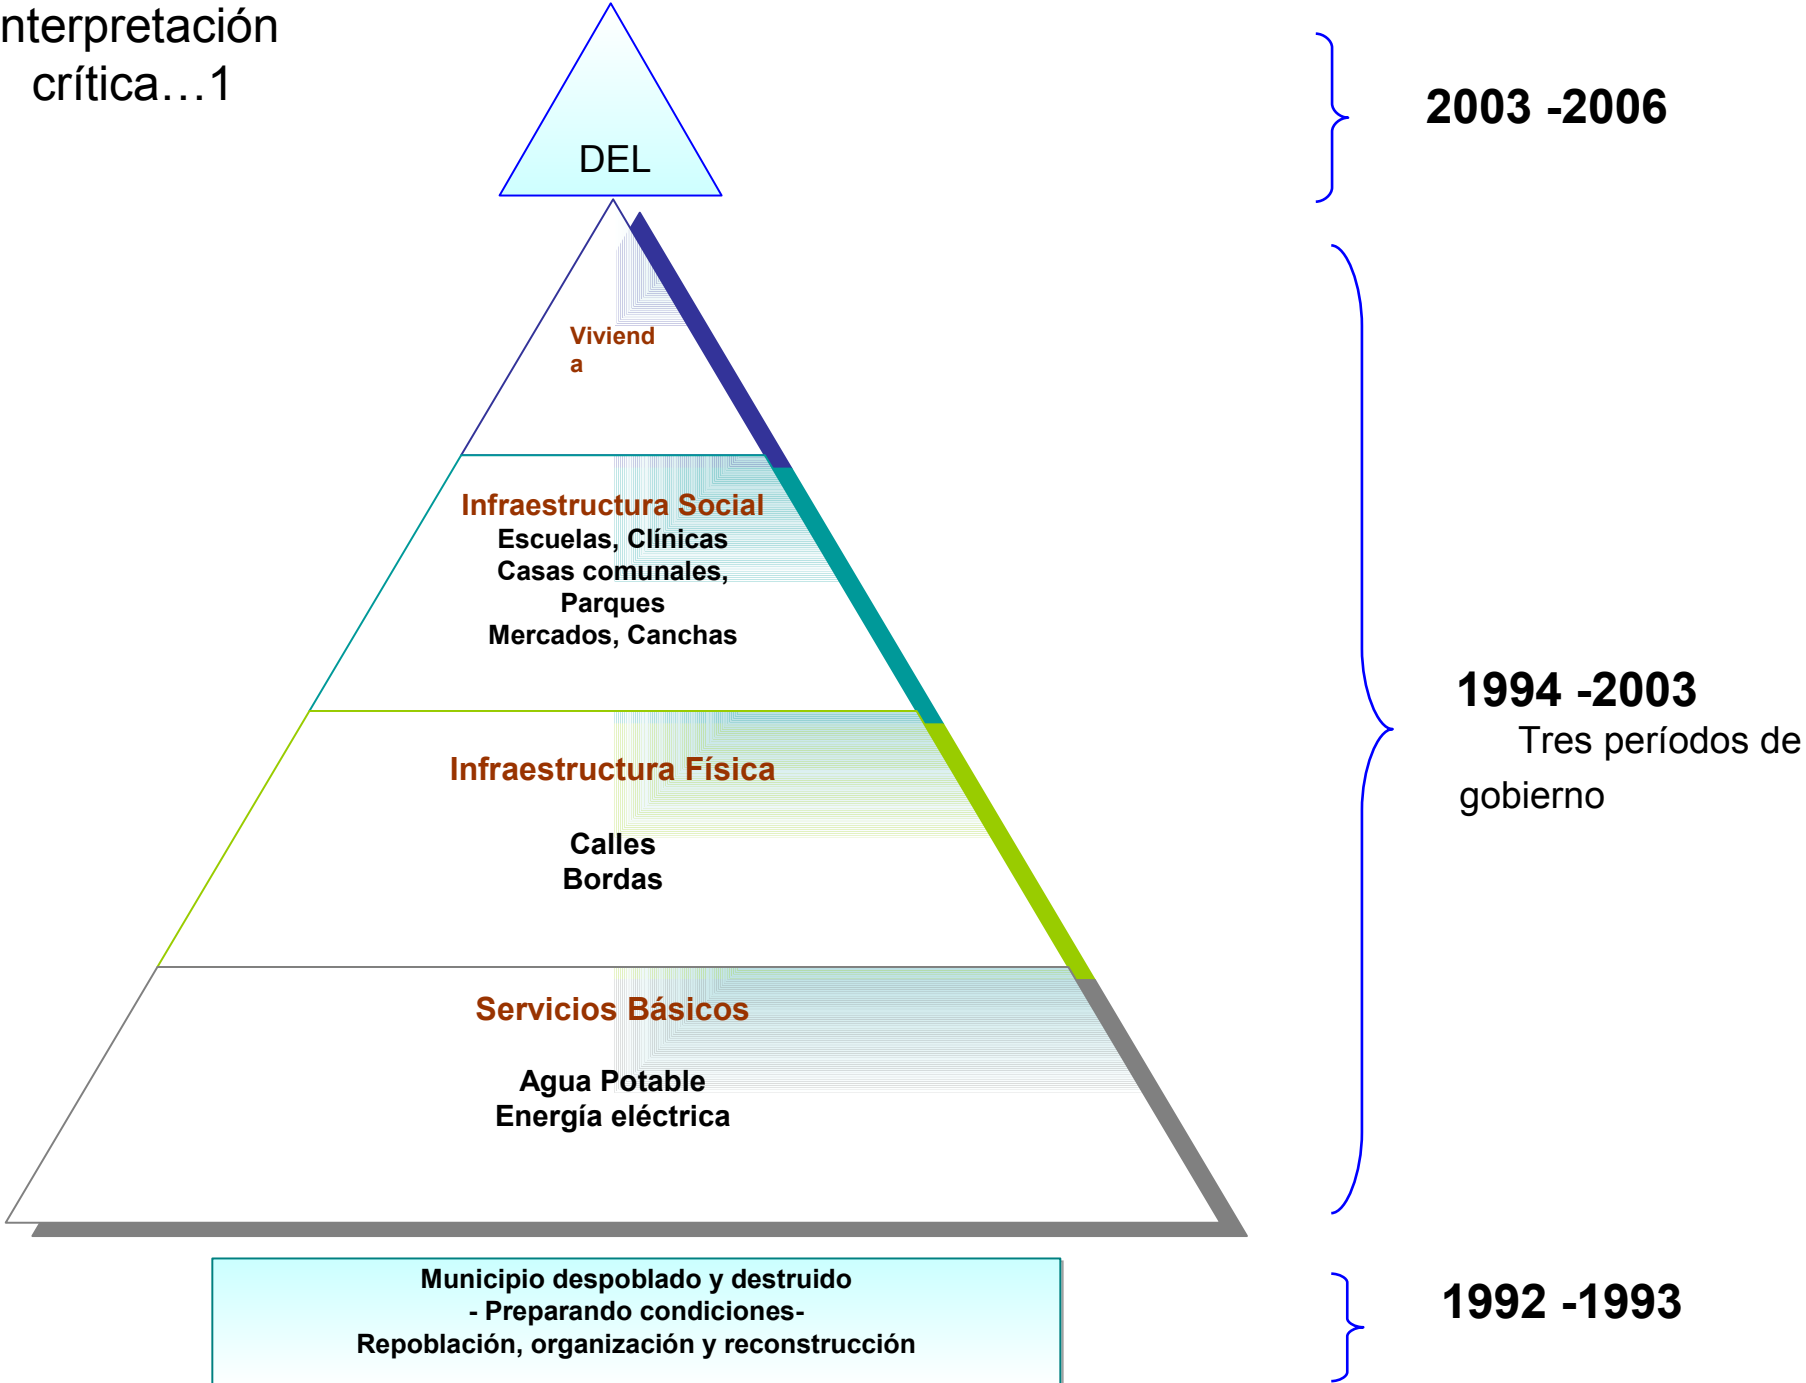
nterpretación crítica…1

DEL

2003 -2006

Viviend a

Infraestructura Social
Escuelas, Clínicas
Casas comunales,
Parques
Mercados, Canchas

Infraestructura Física

Calles
Bordas

Servicios Básicos

Agua Potable
Energía eléctrica

1994 -2003
Tres períodos de gobierno

Municipio despoblado y destruido
- Preparando condiciones-
Repoblación, organización y reconstrucción

1992 -1993